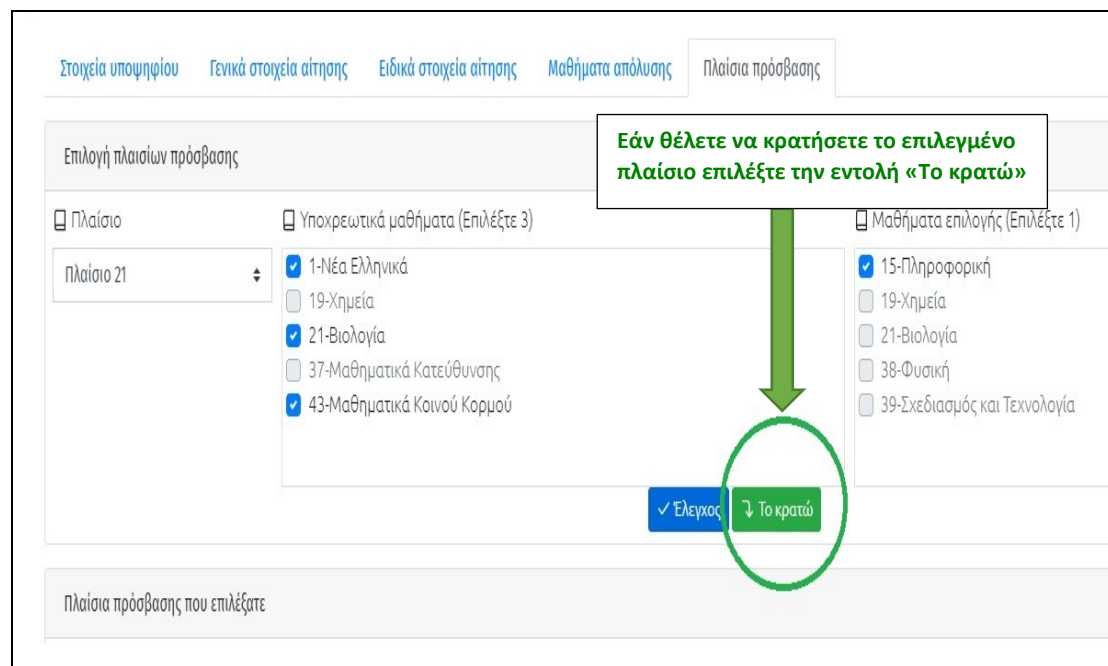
Στοιχεία υποψηφίου Γενικά στοιχεία αίτησης Ειδικά στοιχεία αίτησης Μαθήματα απόλυσης Πλαίσια πρόσβασης

Επιλογή πλαισίων πρόσβασης

Εάν θέλετε να κρατήσετε το επιλεγμένο πλαίσιο επιλέξτε την εντολή «Το κρατώ»

Πλαίσιο

Πλαίσιο 21

Υποχρεωτικά μαθήματα (Επιλέξτε 3)

1-Νέα Ελληνικά
19-Χημεία
21-Βιολογία
37-Μαθηματικά Κατεύθυνσης
43-Μαθηματικά Κοινού Κορμού

Μαθήματα επιλογής (Επιλέξτε 1)

15-Πληροφορική
19-Χημεία
21-Βιολογία
38-Φυσική
39-Σχεδιασμός και Τεχνολογία

✓ Έλεγχος ↴ Το κρατώ

Πλαίσια πρόσβασης που επιλέξατε